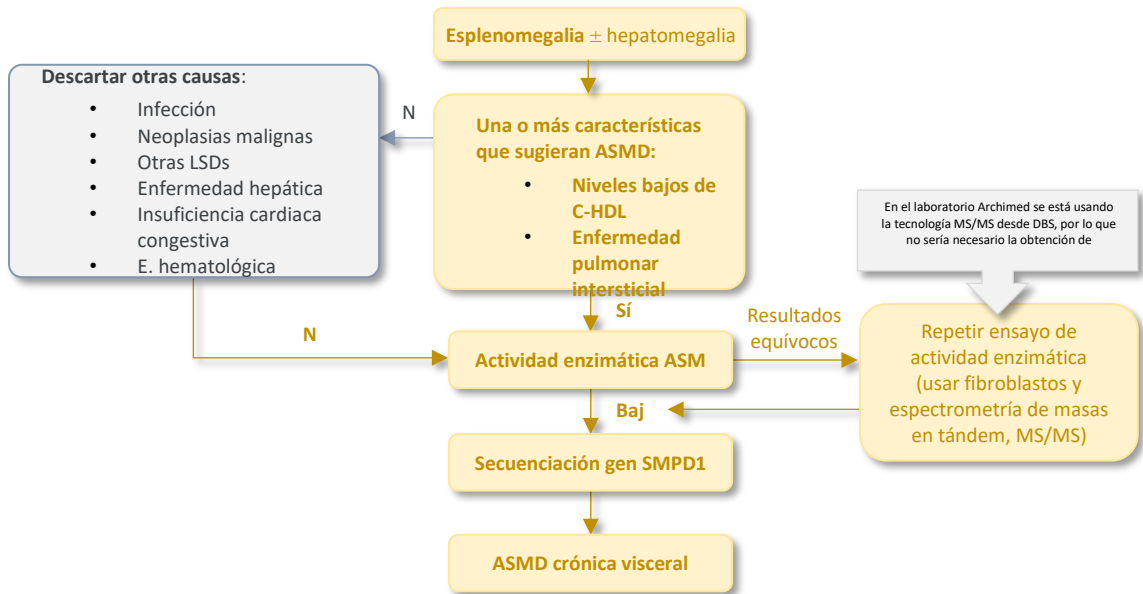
**Esplenomegalia** ± hepatomegalia

**Descartar otras causas**:
- Infección
- Neoplasias malignas
- Otras LSDs
- Enfermedad hepática
- Insuficiencia cardiaca congestiva
- E. hematológica

N

**Una o más características que sugieran ASMD:**
- **Niveles bajos de C-HDL**
- **Enfermedad pulmonar intersticial**

En el laboratorio Archimed se está usando la tecnología MS/MS desde DBS, por lo que no sería necesario la obtención de

Sí

N

**Actividad enzimática ASM**

Resultados equívocos

Repetir ensayo de actividad enzimática (usar fibroblastos y espectrometría de masas en tándem, MS/MS)

**Baj**

**Secuenciación gen SMPD1**

**ASMD crónica visceral**